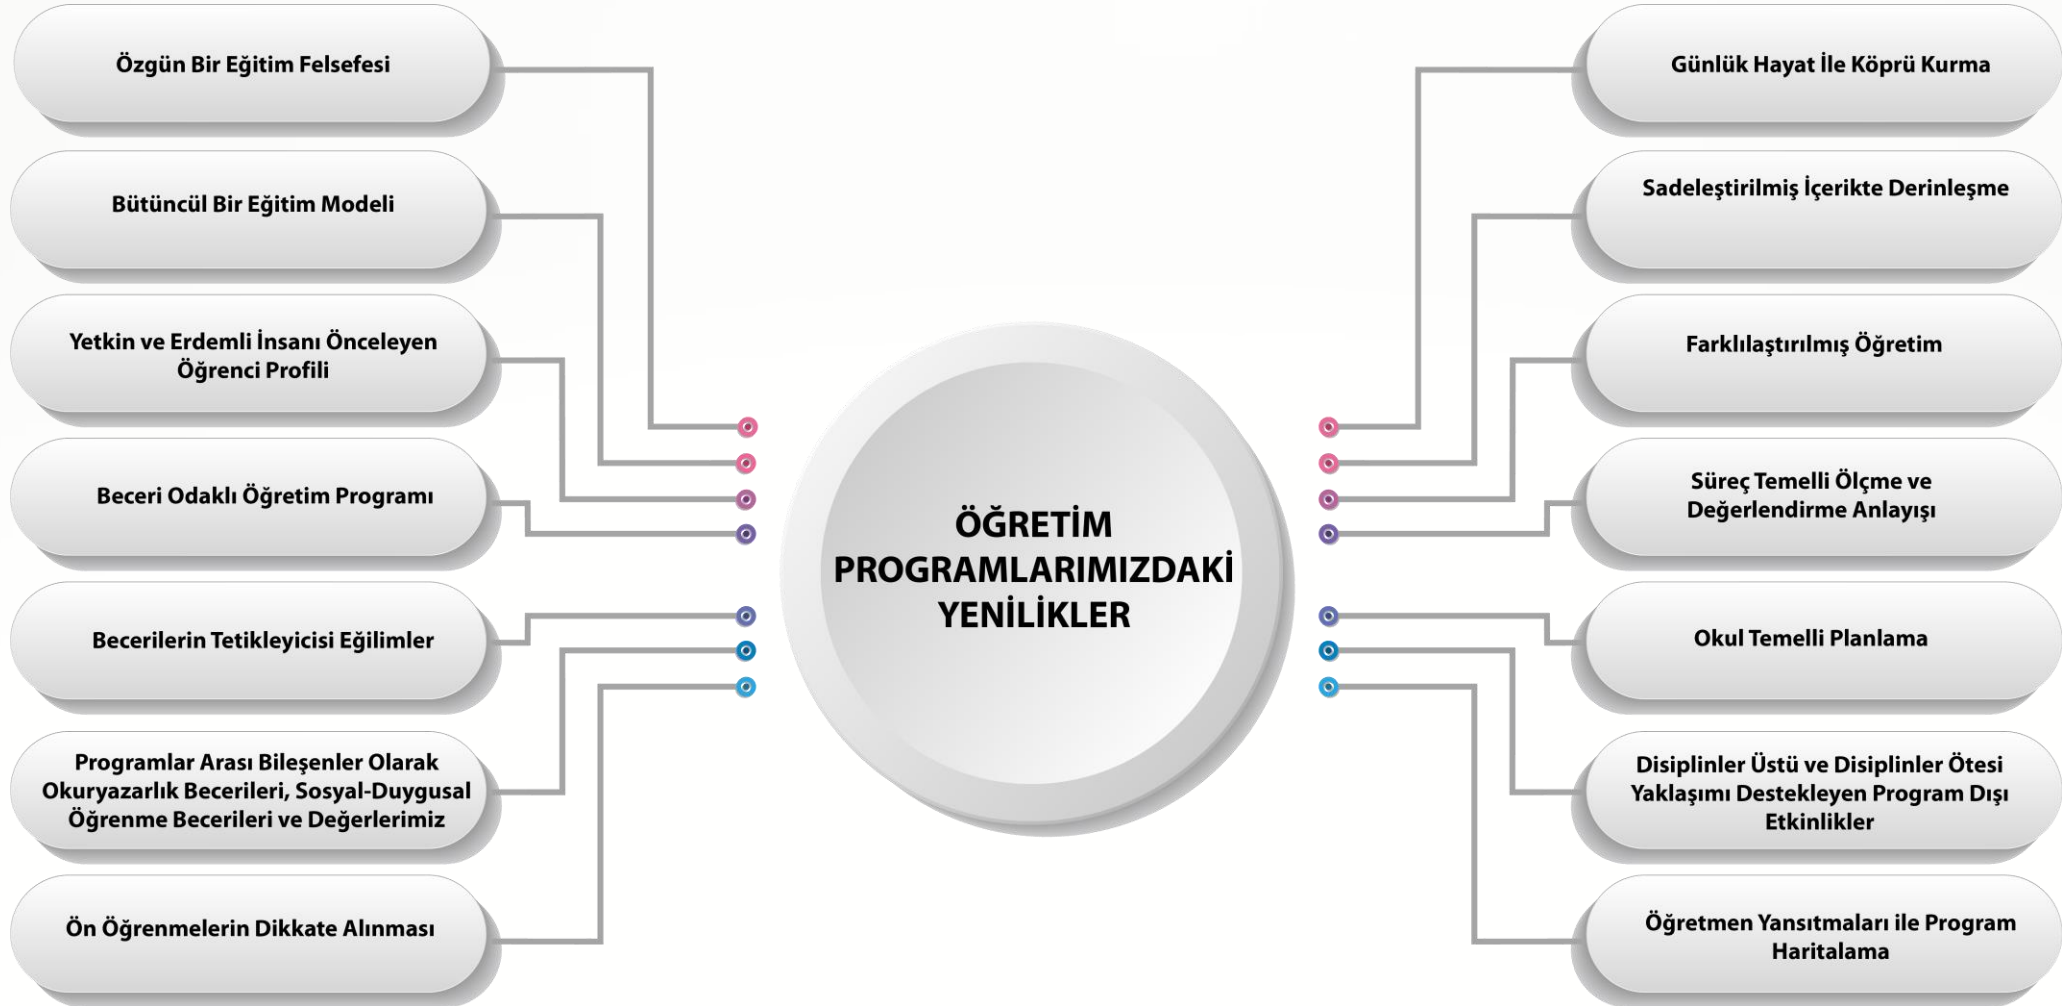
ÖĞRETİM PROGRAMLARIMIZDAKİ YENİLİKLER

Özgün Bir Eğitim Felsefesi

Bütüncül Bir Eğitim Modeli

Yetkin ve Erdemli İnsanı Önceleyen Öğrenci Profili

Beceri Odaklı Öğretim Programı

Becerilerin Tetikleyicisi Eğilimler

Programlar Arası Bileşenler Olarak Okuryazarlık Becerileri, Sosyal-Duygusal Öğrenme Becerileri ve Değerlerimiz

Ön Öğrenmelerin Dikkate Alınması

Günlük Hayat İle Köprü Kurma

Sadeleştirilmiş İçerikte Derinleşme

Farklılaştırılmış Öğretim

Süreç Temelli Ölçme ve Değerlendirme Anlayışı

Okul Temelli Planlama

Disiplinler Üstü ve Disiplinler Ötesi Yaklaşımı Destekleyen Program Dışı Etkinlikler

Öğretmen Yansıtmaları ile Program Haritalama